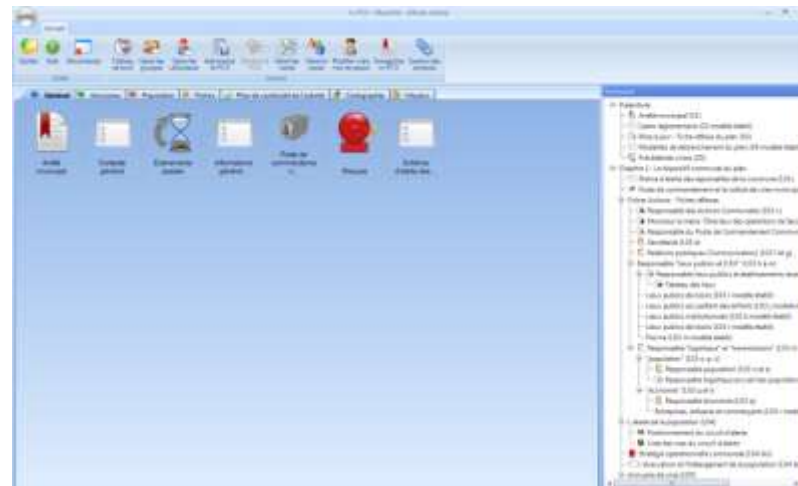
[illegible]

Accueil

Quitter Aide Informations Tableau de bord Gérer les groupes Gérer les utilisateurs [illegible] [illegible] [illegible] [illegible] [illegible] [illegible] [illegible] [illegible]

Général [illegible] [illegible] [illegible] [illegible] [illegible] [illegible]

Arrêté municipal

Contexte général

Événements passés

Informations générales

Poste de commandement

Risques

Schéma d'alerte des...

Sommaire

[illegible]